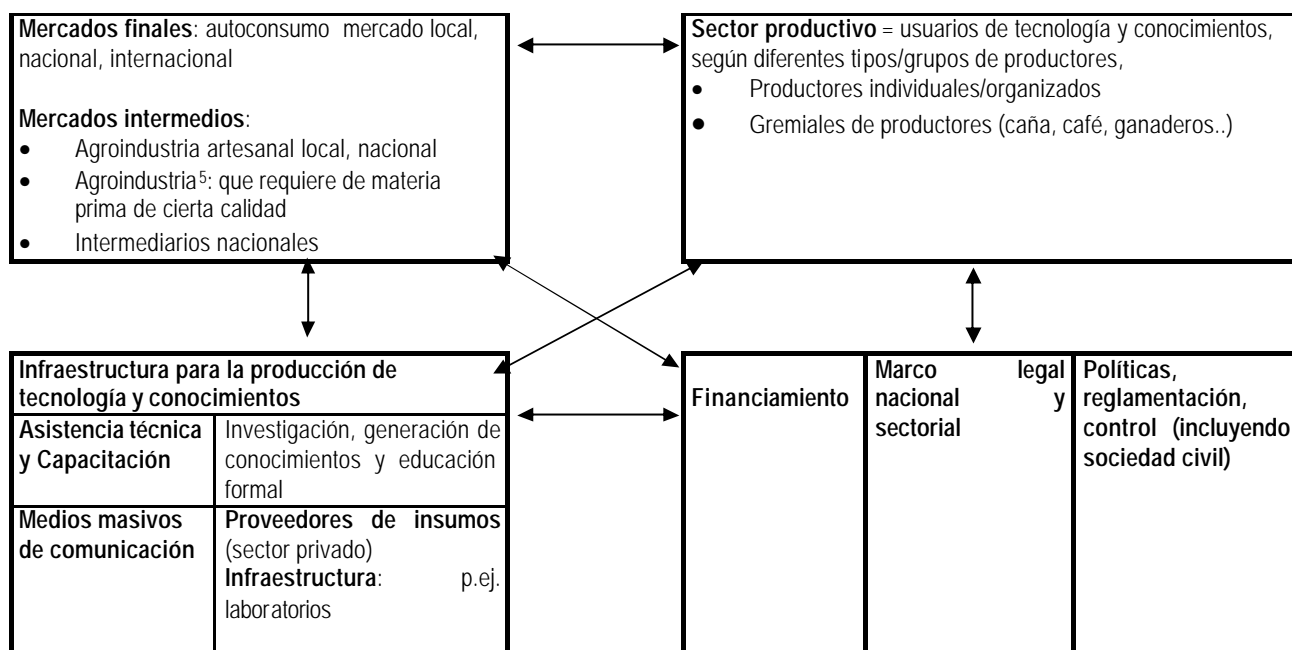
**Mercados finales**: autoconsumo mercado local, nacional, internacional

**Mercados intermedios**:
- Agroindustria artesanal local, nacional
- Agroindustria$^5$: que requiere de materia prima de cierta calidad
- Intermediarios nacionales

**Sector productivo** = usuarios de tecnología y conocimientos, según diferentes tipos/grupos de productores,
- Productores individuales/organizados
- Gremiales de productores (caña, café, ganaderos..)

**Infraestructura para la producción de tecnología y conocimientos**

| **Asistencia técnica y Capacitación** | Investigación, generación de conocimientos y educación formal |
|---|---|
| **Medios masivos de comunicación** | **Proveedores de insumos** (sector privado) **Infraestructura**: p.ej. laboratorios |

| **Financiamiento** | **Marco legal nacional y sectorial** | **Políticas, reglamentación, control (incluyendo sociedad civil)** |
|---|---|---|